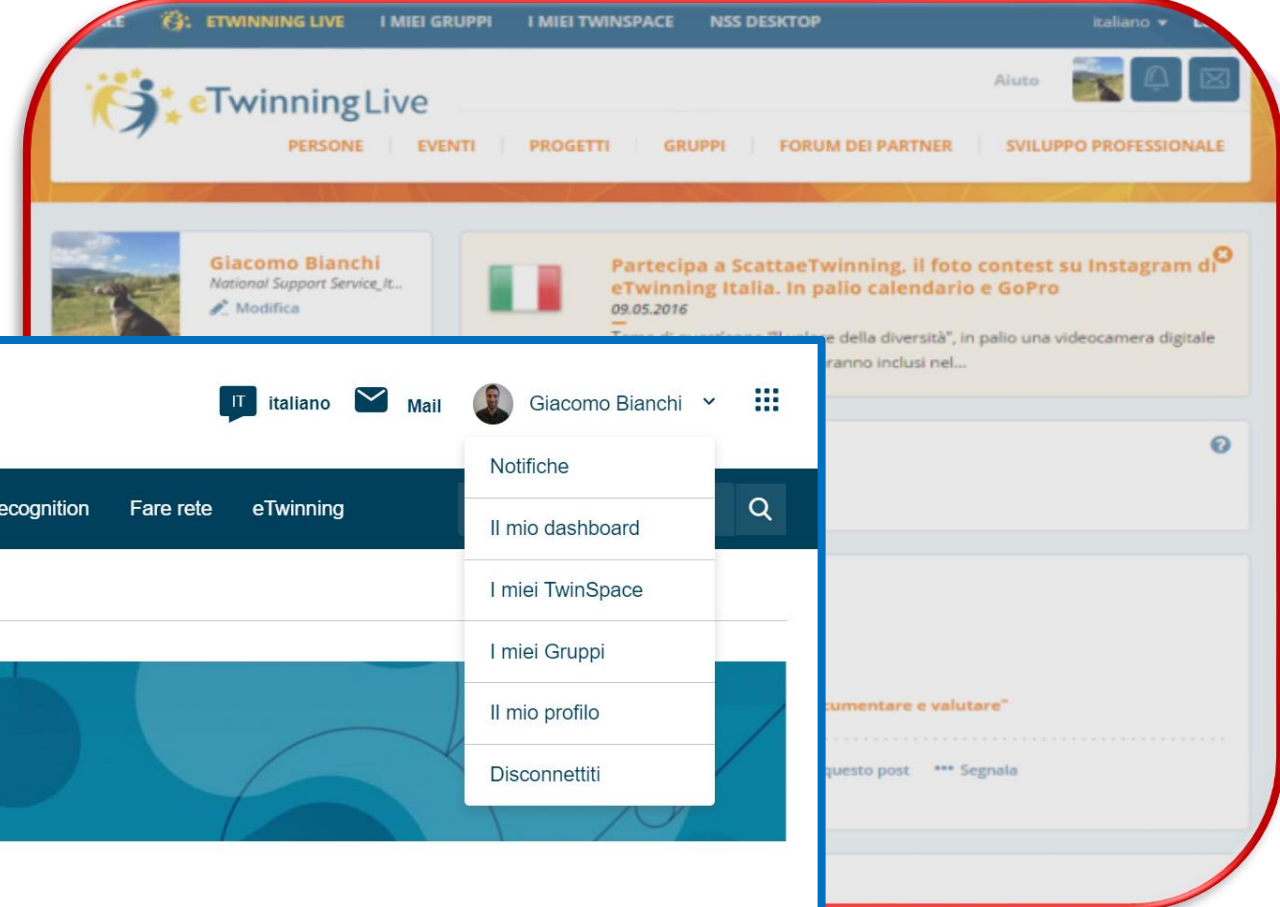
ALE ETWINNING LIVE I MIEI GRUPPI I MIEI TWINSPACE NSS DESKTOP italiano

eTwinning Live

Aiuto

PERSONE EVENTI PROGETTI GRUPPI FORUM DEI PARTNER SVILUPPO PROFESSIONALE

Giacomo Bianchi
National Support Service_It...
Modifica

Partecipa a ScattaeTwinning, il foto contest su Instagram di eTwinning Italia. In palio calendario e GoPro
09.05.2016
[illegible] "Il valore della diversità", in palio una videocamera digitale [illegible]ranno inclusi nel...

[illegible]cumentare e valutare"

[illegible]uesto post *** Segnala

IT italiano Mail Giacomo Bianchi

ecognition Fare rete eTwinning

Notifiche
Il mio dashboard
I miei TwinSpace
I miei Gruppi
Il mio profilo
Disconnettiti